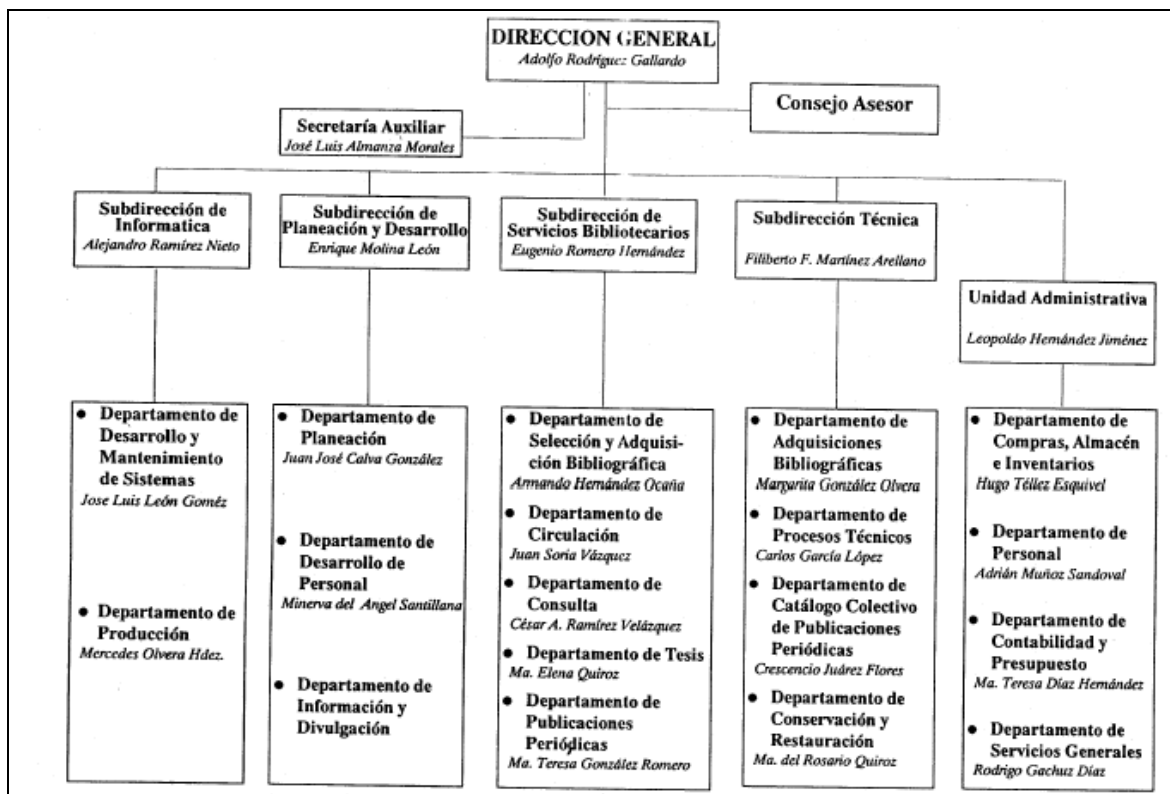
DIRECCION GENERAL
Adolfo Rodríguez Gallardo

Secretaría Auxiliar
José Luis Almanza Morales

Consejo Asesor

Subdirección de Informatica
Alejandro Ramírez Nieto

Subdirección de Planeación y Desarrollo
Enrique Molina León

Subdirección de Servicios Bibliotecarios
Eugenio Romero Hernández

Subdirección Técnica
Filiberto F. Martínez Arellano

Unidad Administrativa
Leopoldo Hernández Jiménez

• Departamento de Desarrollo y Mantenimiento de Sistemas
Jose Luis León Goméz

• Departamento de Producción
Mercedes Olvera Hdez.

• Departamento de Planeación
Juan José Calva González

• Departamento de Desarrollo de Personal
Minerva del Angel Santillana

• Departamento de Información y Divulgación

• Departamento de Selección y Adquisición Bibliográfica
Armando Hernández Ocaña

• Departamento de Circulación
Juan Soria Vázquez

• Departamento de Consulta
César A. Ramírez Velázquez

• Departamento de Tesis
Ma. Elena Quiroz

• Departamento de Publicaciones Periódicas
Ma. Teresa González Romero

• Departamento de Adquisiciones Bibliográficas
Margarita González Olvera

• Departamento de Procesos Técnicos
Carlos García López

• Departamento de Catálogo Colectivo de Publicaciones Periódicas
Crescencio Juárez Flores

• Departamento de Conservación y Restauración
Ma. del Rosario Quiroz

• Departamento de Compras, Almacén e Inventarios
Hugo Téllez Esquivel

• Departamento de Personal
Adrián Muñoz Sandoval

• Departamento de Contabilidad y Presupuesto
Ma. Teresa Díaz Hernández

• Departamento de Servicios Generales
Rodrigo Gachuz Díaz